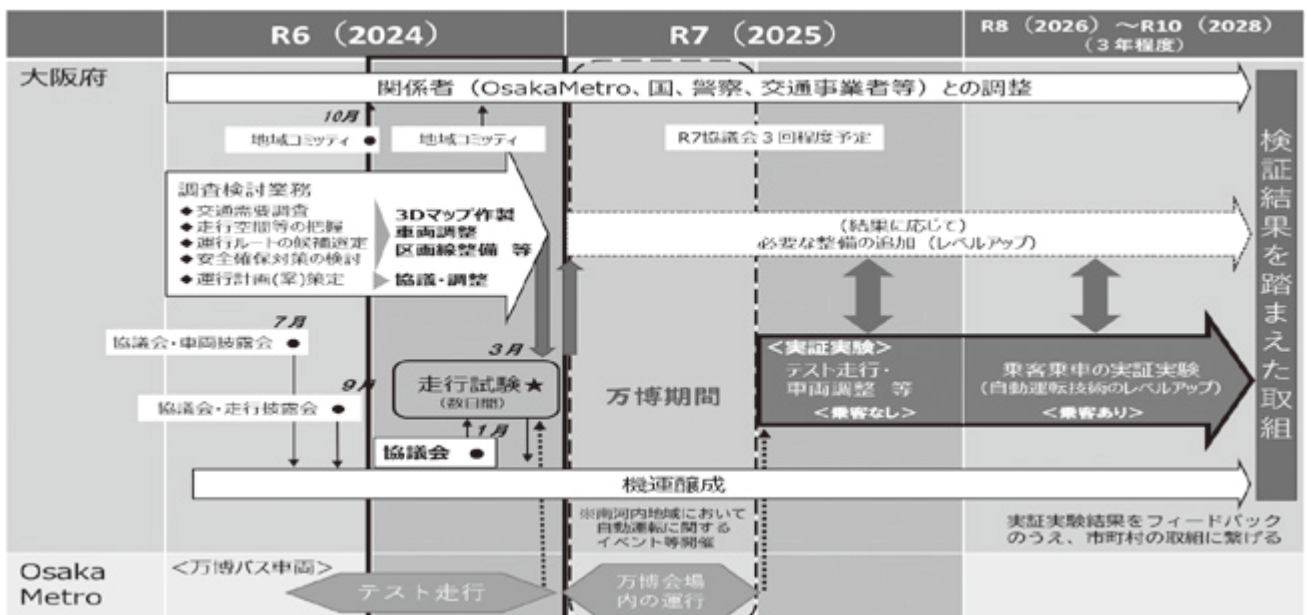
| | R6（2024） | R7（2025） | R8（2026）～R10（2028）（3年程度） |
|---|---|---|---|

大阪府

関係者（OsakaMetro、国、警察、交通事業者等）との調整

10月

地域コミッティ ●

地域コミッティ

R7協議会３回程度予定

検証結果を踏まえた取組

調査検討業務
◆交通需要調査
◆走行空間等の把握
◆運行ルートの候補選定
◆安全確保対策の検討
◆運行計画(案)策定

3Dマップ作製
車両調整
区画線整備 等

協議・調整

（結果に応じて）
必要な整備の追加（レベルアップ）

7月

協議会・車両披露会 ●

3月

9月

走行試験★
（数日間）

協議会・走行披露会 ●

万博期間

1月

協議会 ●

<実証実験>
テスト走行・
車両調整 等
<乗客なし>

乗客乗車の実証実験
（自動運転技術のレベルアップ）
<乗客あり>

機運醸成

※南河内地域において
自動運転に関する
イベント等開催

実証実験結果をフィードバック
のうえ、市町村の取組に繋げる

Osaka Metro

<万博バス車両>

テスト走行

万博会場
内の運行